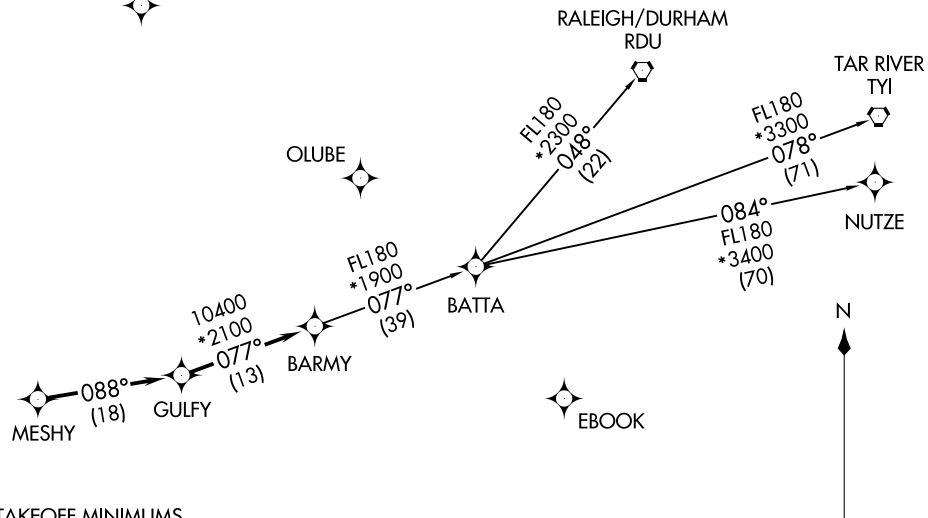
RALEIGH/DURHAM
RDU

TAR RIVER
TYI

FL180
*2300
048°
(22)

FL180
*3300
078°
(71)

OLUBE

084°
FL180
*3400
(70)

NUTZE

FL180
*1900
077°
(39)

10400
*2100
077°
(13)

BATTA

N

BARMY

088°
(18)

GULFY

MESHY

EBOOK

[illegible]AKEOFF MINIMUMS